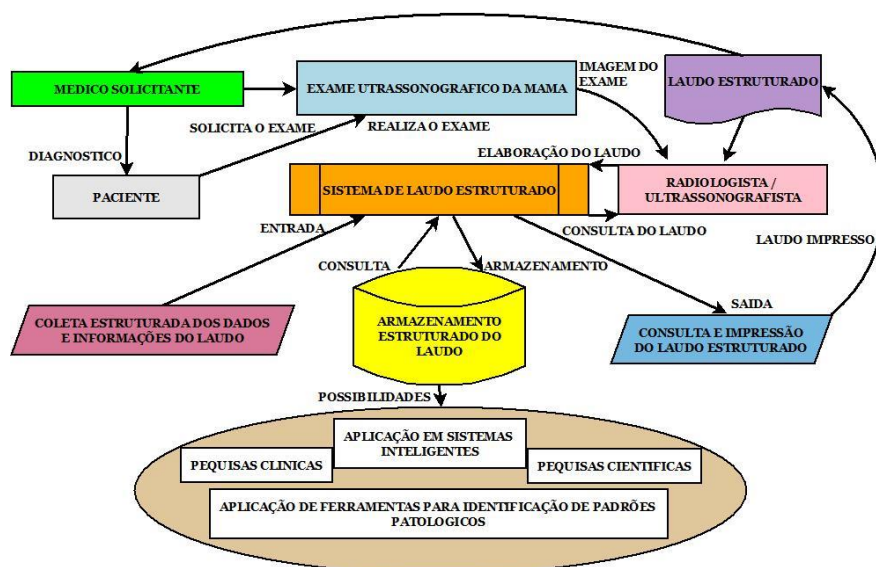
MEDICO SOLICITANTE

EXAME ULTRASSONOGRAFICO DA MAMA

IMAGEM DO EXAME

LAUDO ESTRUTURADO

SOLICITA O EXAME

REALIZA O EXAME

DIAGNOSTICO

ELABORAÇÃO DO LAUDO

PACIENTE

SISTEMA DE LAUDO ESTRUTURADO

RADIOLOGISTA / ULTRASSONOGRAFISTA

ENTRADA

CONSULTA DO LAUDO

LAUDO IMPRESSO

CONSULTA

ARMAZENAMENTO

SAIDA

COLETA ESTRUTURADA DOS DADOS E INFORMAÇÕES DO LAUDO

ARMAZENAMENTO ESTRUTURADO DO LAUDO

CONSULTA E IMPRESSÃO DO LAUDO ESTRUTURADO

POSSIBILIDADES

APLICAÇÃO EM SISTEMAS INTELIGENTES

PEQUISAS CLINICAS

PEQUISAS CIENTIFICAS

APLICAÇÃO DE FERRAMENTAS PARA IDENTIFICAÇÃO DE PADRÕES PATOLOGICOS